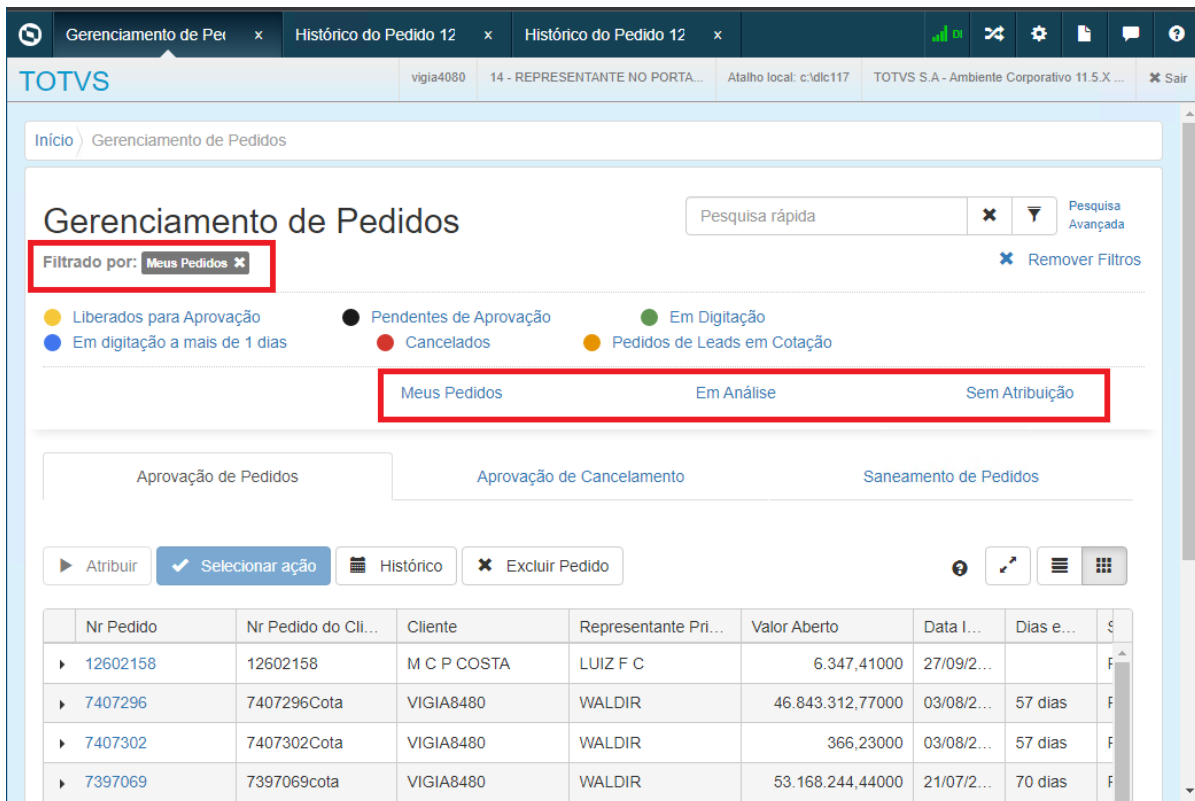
Gerenciamento de Pe( × Histórico do Pedido 12 × Histórico do Pedido 12 ×

DI

TOTVS vigia4080 14 - REPRESENTANTE NO PORTA... Atalho local: c:\dlc117 TOTVS S.A - Ambiente Corporativo 11.5.X ... ✖ Sair

Início Gerenciamento de Pedidos

Gerenciamento de Pedidos

Pesquisa rápida

Pesquisa Avançada

Filtrado por: Meus Pedidos ✖

✖ Remover Filtros

Liberados para Aprovação
Pendentes de Aprovação
Em Digitação
Em digitação a mais de 1 dias
Cancelados
Pedidos de Leads em Cotação

Meus Pedidos Em Análise Sem Atribuição

Aprovação de Pedidos Aprovação de Cancelamento Saneamento de Pedidos

Atribuir Selecionar ação Histórico Excluir Pedido

| | Nr Pedido | Nr Pedido do Cli... | Cliente | Representante Pri... | Valor Aberto | Data I... | Dias e... | S |
|---|---|---|---|---|---|---|---|---|
| ▸ | 12602158 | 12602158 | M C P COSTA | LUIZ F C | 6.347,41000 | 27/09/2... | | F |
| ▸ | 7407296 | 7407296Cota | VIGIA8480 | WALDIR | 46.843.312,77000 | 03/08/2... | 57 dias | F |
| ▸ | 7407302 | 7407302Cota | VIGIA8480 | WALDIR | 366,23000 | 03/08/2... | 57 dias | F |
| ▸ | 7397069 | 7397069cota | VIGIA8480 | WALDIR | 53.168.244,44000 | 21/07/2... | 70 dias | F |